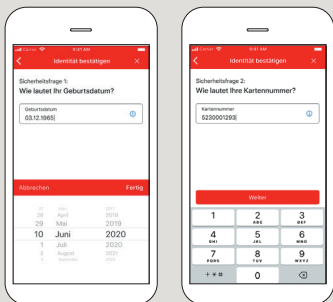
Carrier 9:41 AM

Identität bestätigen

Sicherheitsfrage 1:
Wie lautet Ihr Geburtsdatum?

Geburtsdatum
03.12.1965

Abbrechen Fertig

| | | |
|---|---|---|
| 28 | April | 2018 |
| 29 | Mai | 2019 |
| 10 | Juni | 2020 |
| 1 | Juli | 2020 |
| 2 | August | 2021 |

Carrier 9:41 AM

Identität bestätigen

Sicherheitsfrage 2:
Wie lautet Ihre Kartennummer?

Kartennummer
523000129

Weiter

| | | |
|---|---|---|
| 1 | 2 ABC | 3 DEF |
| 4 GHI | 5 JKL | 6 MNO |
| 7 PQRS | 8 TUV | 9 WXYZ |
| + * # | 0 | ⌫ |